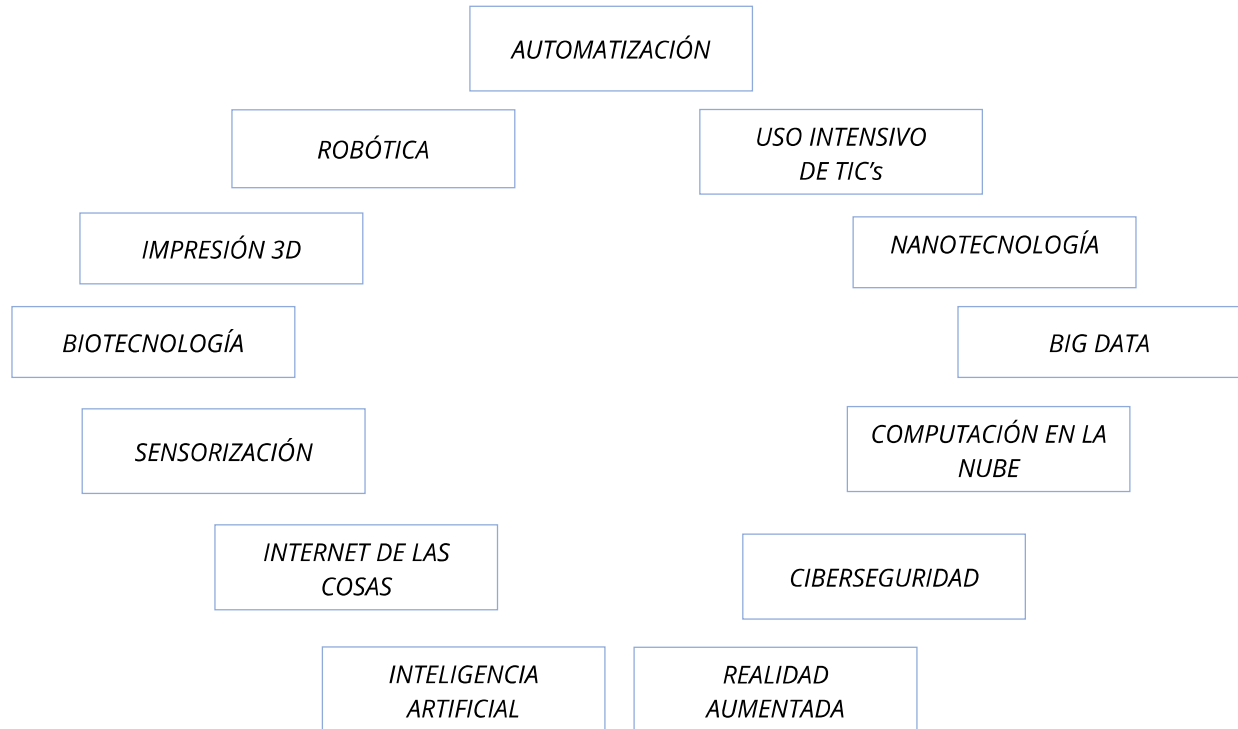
AUTOMATIZACIÓN

ROBÓTICA

USO INTENSIVO DE TIC's

IMPRESIÓN 3D

NANOTECNOLOGÍA

BIOTECNOLOGÍA

BIG DATA

SENSORIZACIÓN

COMPUTACIÓN EN LA NUBE

INTERNET DE LAS COSAS

CIBERSEGURIDAD

INTELIGENCIA ARTIFICIAL

REALIDAD AUMENTADA